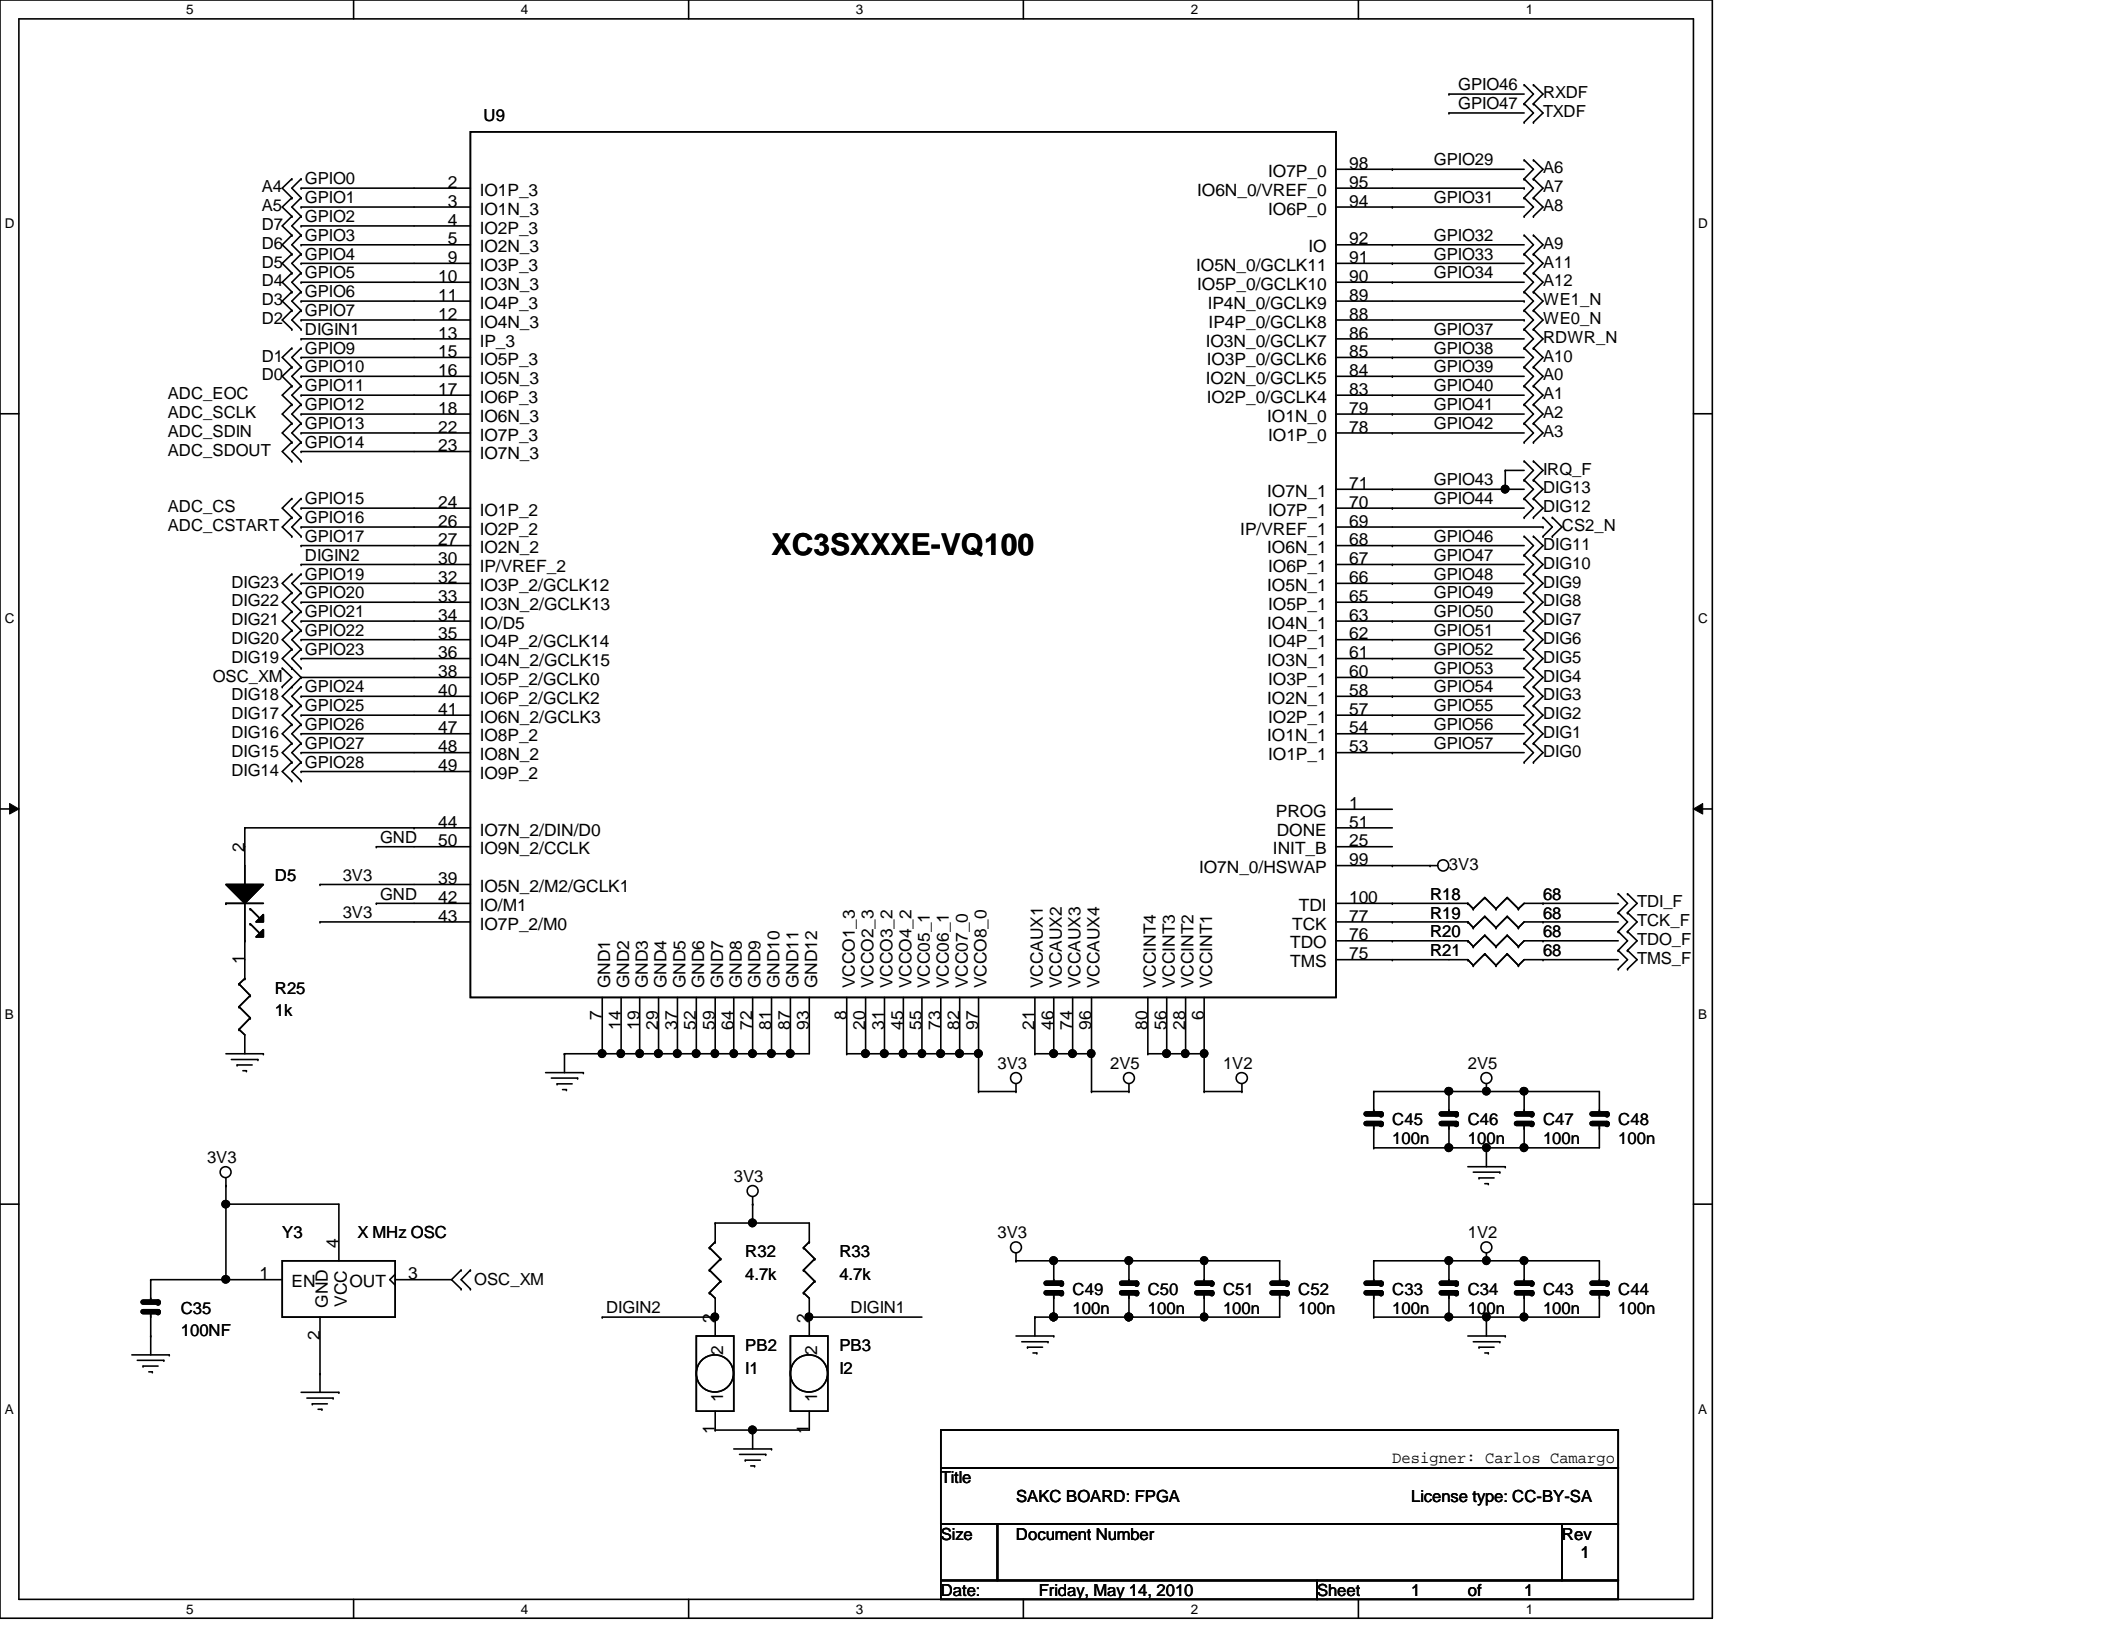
5 4 3 2 1

GPIO46 RXDF
GPIO47 TXDF

U9

XC3SXXXE-VQ100

A4 GPIO0 2 IO1P_3
A5 GPIO1 3 IO1N_3
D7 GPIO2 4 IO2P_3
D6 GPIO3 5 IO2N_3
D5 GPIO4 9 IO3P_3
D4 GPIO5 10 IO3N_3
D3 GPIO6 11 IO4P_3
D2 GPIO7 12 IO4N_3
DIGIN1 13 IP_3
D1 GPIO9 15 IO5P_3
D0 GPIO10 16 IO5N_3
ADC_EOC GPIO11 17 IO6P_3
ADC_SCLK GPIO12 18 IO6N_3
ADC_SDIN GPIO13 22 IO7P_3
ADC_SDOUT GPIO14 23 IO7N_3

ADC_CS GPIO15 24 IO1P_2
ADC_CSTART GPIO16 26 IO2P_2
GPIO17 27 IO2N_2
DIGIN2 30 IP/VREF_2
DIG23 GPIO19 32 IO3P_2/GCLK12
DIG22 GPIO20 33 IO3N_2/GCLK13
DIG21 GPIO21 34 IO/D5
DIG20 GPIO22 35 IO4P_2/GCLK14
DIG19 GPIO23 36 IO4N_2/GCLK15
OSC_XM 38 IO5P_2/GCLK0
DIG18 GPIO24 40 IO6P_2/GCLK2
DIG17 GPIO25 41 IO6N_2/GCLK3
DIG16 GPIO26 47 IO8P_2
DIG15 GPIO27 48 IO8N_2
DIG14 GPIO28 49 IO9P_2

44 IO7N_2/DIN/D0
GND 50 IO9N_2/CCLK
3V3 39 IO5N_2/M2/GCLK1
GND 42 IO/M1
3V3 43 IO7P_2/M0

D5
2
1
R25
1k

IO7P_0 98 GPIO29 A6
IO6N_0/VREF_0 95 A7
IO6P_0 94 GPIO31 A8
IO 92 GPIO32 A9
IO5N_0/GCLK11 91 GPIO33 A11
IO5P_0/GCLK10 90 GPIO34 A12
IP4N_0/GCLK9 89 WE1_N
IP4P_0/GCLK8 88 WE0_N
IO3N_0/GCLK7 86 GPIO37 RDWR_N
IO3P_0/GCLK6 85 GPIO38 A10
IO2N_0/GCLK5 84 GPIO39 A0
IO2P_0/GCLK4 83 GPIO40 A1
IO1N_0 79 GPIO41 A2
IO1P_0 78 GPIO42 A3

GPIO43 IRQ_F
IO7N_1 71 DIG13
IO7P_1 70 GPIO44 DIG12
IP/VREF_1 69 CS2_N
IO6N_1 68 GPIO46 DIG11
IO6P_1 67 GPIO47 DIG10
IO5N_1 66 GPIO48 DIG9
IO5P_1 65 GPIO49 DIG8
IO4N_1 63 GPIO50 DIG7
IO4P_1 62 GPIO51 DIG6
IO3N_1 61 GPIO52 DIG5
IO3P_1 60 GPIO53 DIG4
IO2N_1 58 GPIO54 DIG3
IO2P_1 57 GPIO55 DIG2
IO1N_1 54 GPIO56 DIG1
IO1P_1 53 GPIO57 DIG0

PROG 1
DONE 51
INIT_B 25
IO7N_0/HSWAP 99 3V3

TDI 100 R18 68 TDI_F
TCK 77 R19 68 TCK_F
TDO 76 R20 68 TDO_F
TMS 75 R21 68 TMS_F

GND1 GND2 GND3 GND4 GND5 GND6 GND7 GND8 GND9 GND10 GND11 GND12
7 14 19 29 37 52 59 64 72 81 87 93
VCCO1_3 VCCO2_3 VCCO3_2 VCCO4_2 VCCO5_1 VCCO6_1 VCCO7_0 VCCO8_0
8 20 31 45 55 73 82 97
VCCAUX1 VCCAUX2 VCCAUX3 VCCAUX4
21 46 74 96
VCCINT4 VCCINT3 VCCINT2 VCCINT1
80 56 28 6
3V3 2V5 1V2

2V5
C45 100n C46 100n C47 100n C48 100n

3V3
Y3 X MHz OSC
4
1 EN GND VCC OUT 3 OSC_XM
2
C35
100NF

3V3
R32 4.7k R33 4.7k
DIGIN2 DIGIN1
2 2
PB2 I1 PB3 I2
2 2
1 1

3V3
C49 100n C50 100n C51 100n C52 100n

1V2
C33 100n C34 100n C43 100n C44 100n

Designer: Carlos Camargo
Title
SAKC BOARD: FPGA
License type: CC-BY-SA
Size Document Number Rev 1
Date: Friday, May 14, 2010 Sheet 1 of 1

D C B A